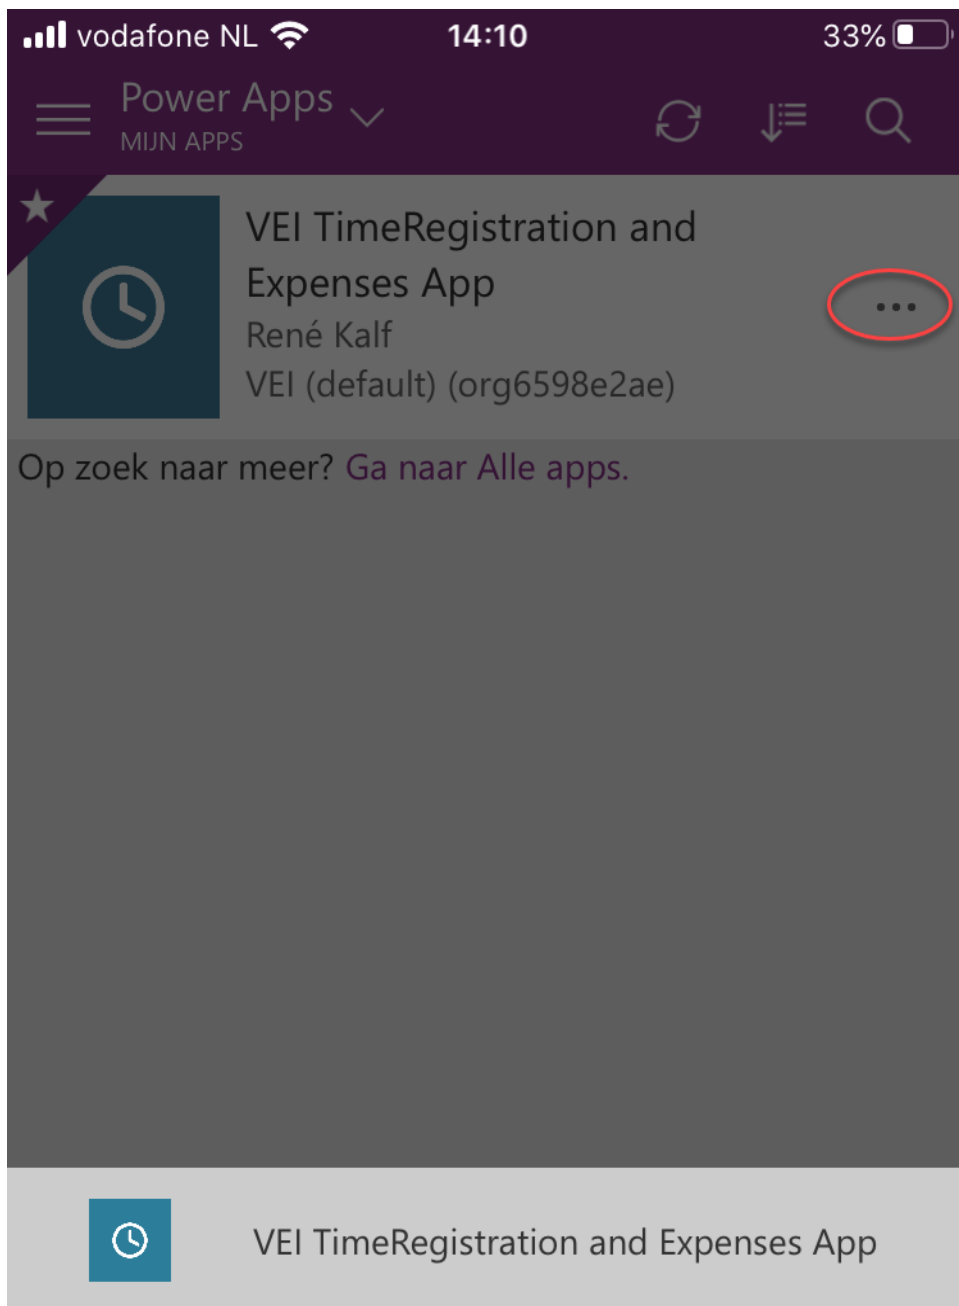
vodafone NL 14:10 33%

Power Apps
MIJN APPS

VEI TimeRegistration and Expenses App
René Kalf
VEI (default) (org6598e2ae)

...

Op zoek naar meer? Ga naar Alle apps.

VEI TimeRegistration and Expenses App